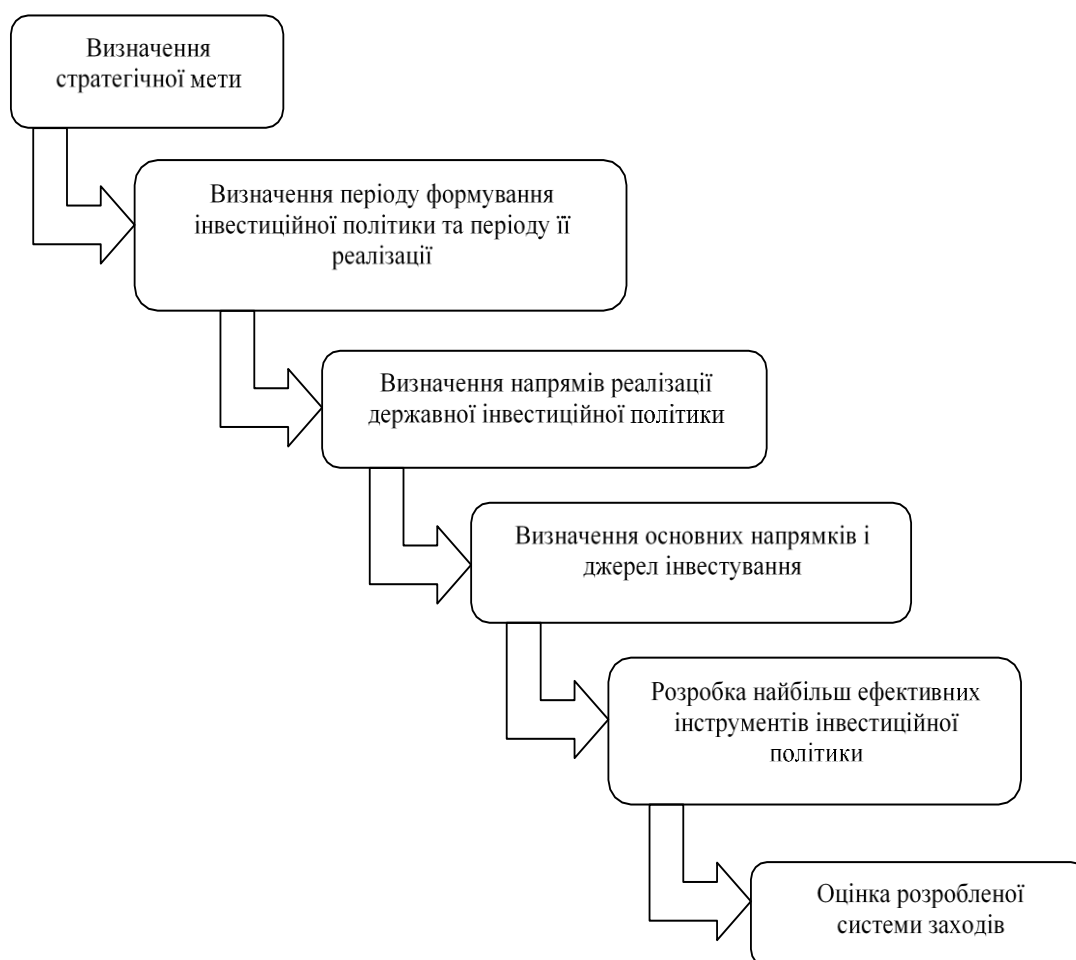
Визначення стратегічної мети

Визначення періоду формування інвестиційної політики та періоду її реалізації

Визначення напрямів реалізації державної інвестиційної політики

Визначення основних напрямків і джерел інвестування

Розробка найбільш ефективних інструментів інвестиційної політики

Оцінка розробленої системи заходів